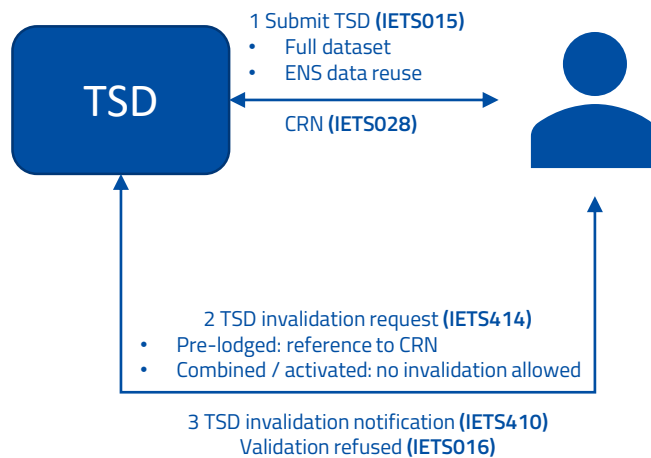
TSD

1 Submit TSD **(IETS015)**
- Full dataset
- ENS data reuse

CRN **(IETS028)**

2 TSD invalidation request **(IETS414)**
- Pre-lodged: reference to CRN
- Combined / activated: no invalidation allowed

3 TSD invalidation notification **(IETS410)**
Validation refused **(IETS016)**